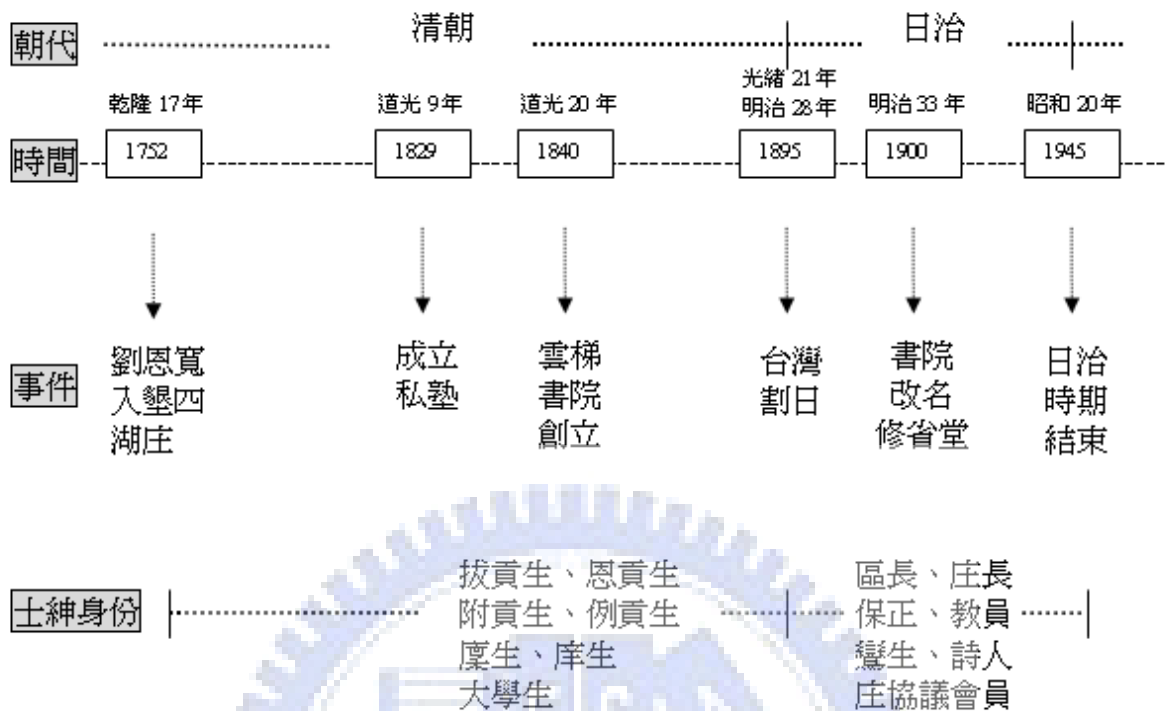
朝代 清朝 日治

時間

| 乾隆 17年 | 道光 9年 | 道光 20 年 | 光緒 21年 明治 28年 | 明治 33 年 | 昭和 20年 |
|---|---|---|---|---|---|
| 1752 | 1829 | 1840 | 1895 | 1900 | 1945 |

事件

| 劉恩寬入墾四湖庄 | 成立私塾 | 雲梯書院創立 | 台灣割日 | 書院改名修省堂 | 日治時期結束 |
|---|---|---|---|---|---|

士紳身份

拔貢生、恩貢生
附貢生、例貢生
廩生、庠生
大學生

區長、庄長
保正、教員
鸞生、詩人
庄協議會員